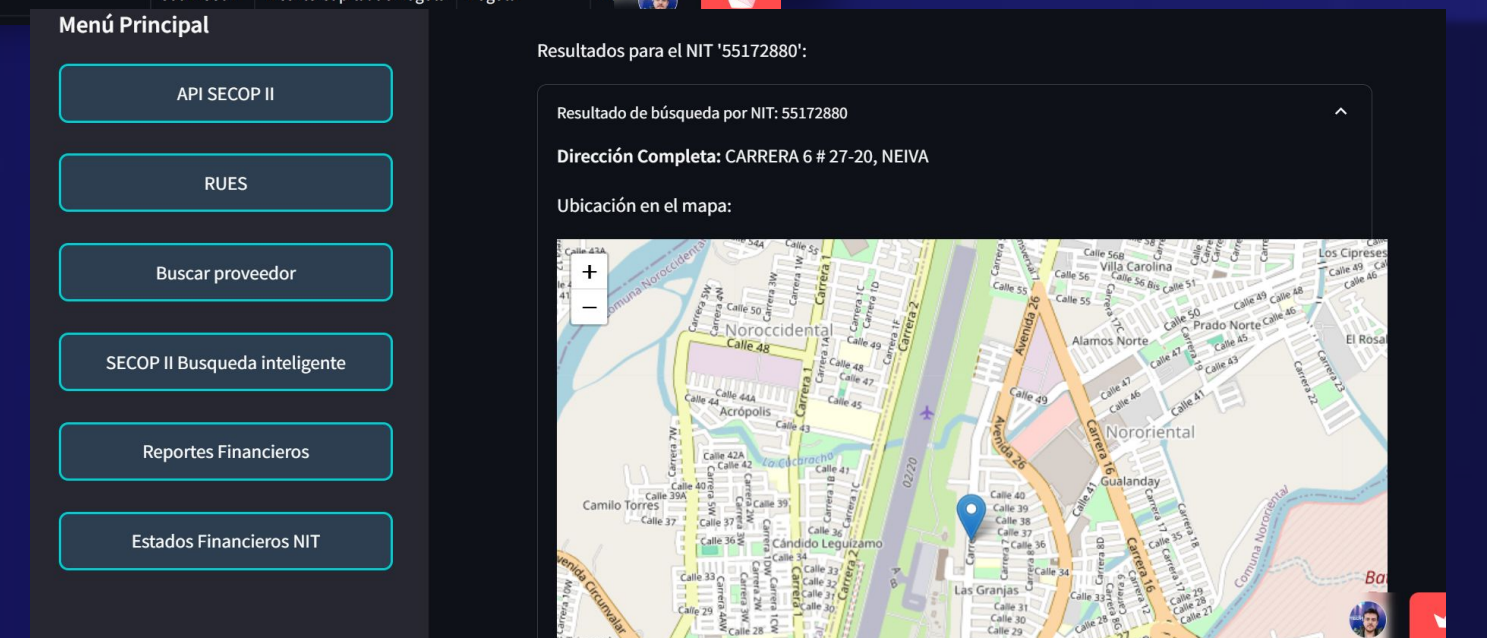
Menú Principal

API SECOP II

RUES

Buscar proveedor

SECOP II Busqueda inteligente

Reportes Financieros

Estados Financieros NIT

Resultados para el NIT '55172880':

Resultado de búsqueda por NIT: 55172880

**Dirección Completa:** CARRERA 6 # 27-20, NEIVA

Ubicación en el mapa:

+
−

Noroccidental
Calle 48
Acrópolis
Camilo Torres
Cándido Leguizamo
Villa Carolina
Alamos Norte
Prado Norte
El Rosal
Los Cipreses
Nororiental
Gualanday
Las Granjas
La Cucaracha
Avenida 26
Carrera 16
Carrera 1
Carrera 2
Carrera 18
Avenida Circunvalar
Comuna Noroccidental
Comuna Nororiental
Calle 49
Calle 47
Calle 45
Calle 44
Calle 43
Calle 42
Calle 41
Calle 40
Calle 39
Calle 38
Calle 37
Calle 36
Calle 34
Calle 33
Calle 32
Calle 31
Calle 30
Calle 29
Calle 28
Calle 50
Calle 51
Calle 55
Calle 56
02/20